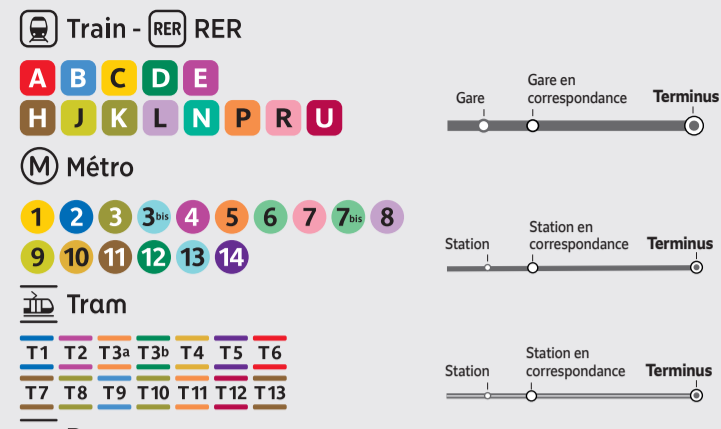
Train - RER RER

A B C D E
H J K L N P R U

M Métro

1 2 3 3bis 4 5 6 7 7bis 8
9 10 11 12 13 14

Tram

T1 T2 T3a T3b T4 T5 T6
T7 T8 T9 T10 T11 T12 T13

Gare
Gare en correspondance
Terminus

Station
Station en correspondance
Terminus

Station
Station en correspondance
Terminus